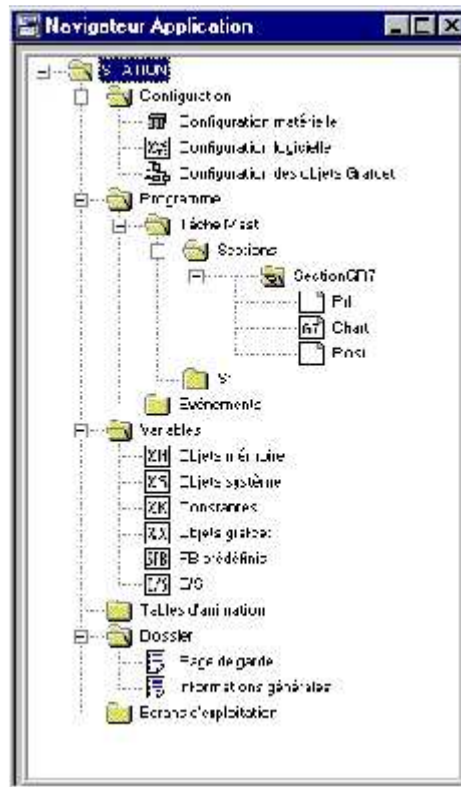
Navigateur Application

STATION
Configuration
Configuration matérielle
Configuration logicielle
Configuration des objets Grafcet
Programme
Tâche Mast
Sections
SectionGR7
Prl
Chart
Post
SR
Evénements
Variables
Objets mémoire
Objets système
Constantes
Objets grafcet
FB prédéfinis
E/S
Tables d'animation
Dossier
Page de garde
Informations générales
Ecrans d'exploitation